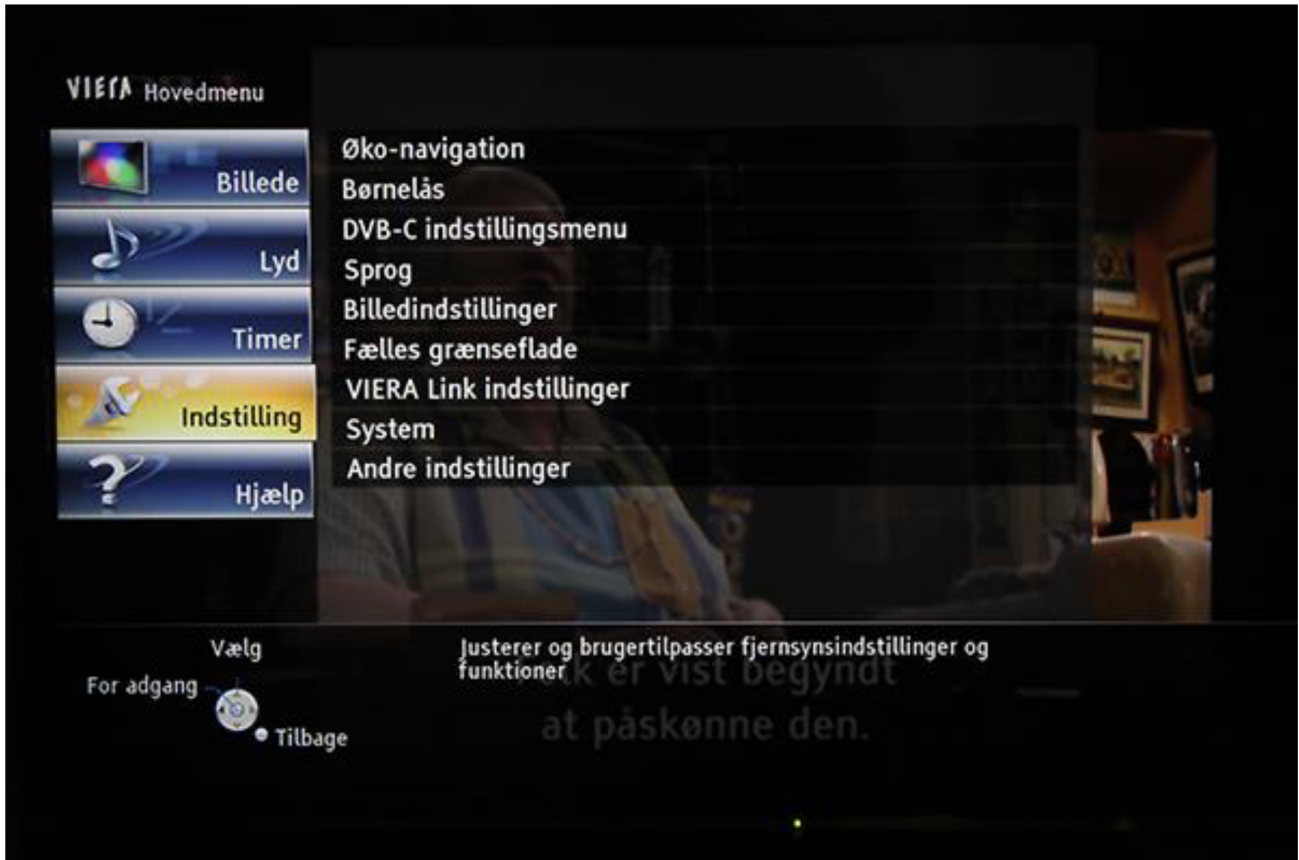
VIERA Hovedmenu

Billede
Lyd
Timer
Indstilling
Hjælp

Øko-navigation
Børnelås
DVB-C indstillingsmenu
Sprog
Billedindstillinger
Fælles grænseflade
VIERA Link indstillinger
System
Andre indstillinger

Vælg
For adgang
Tilbage

Justerer og brugertilpasser fjernsynsindstillinger og funktioner

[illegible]k er vist begyndt
at påskønne den.